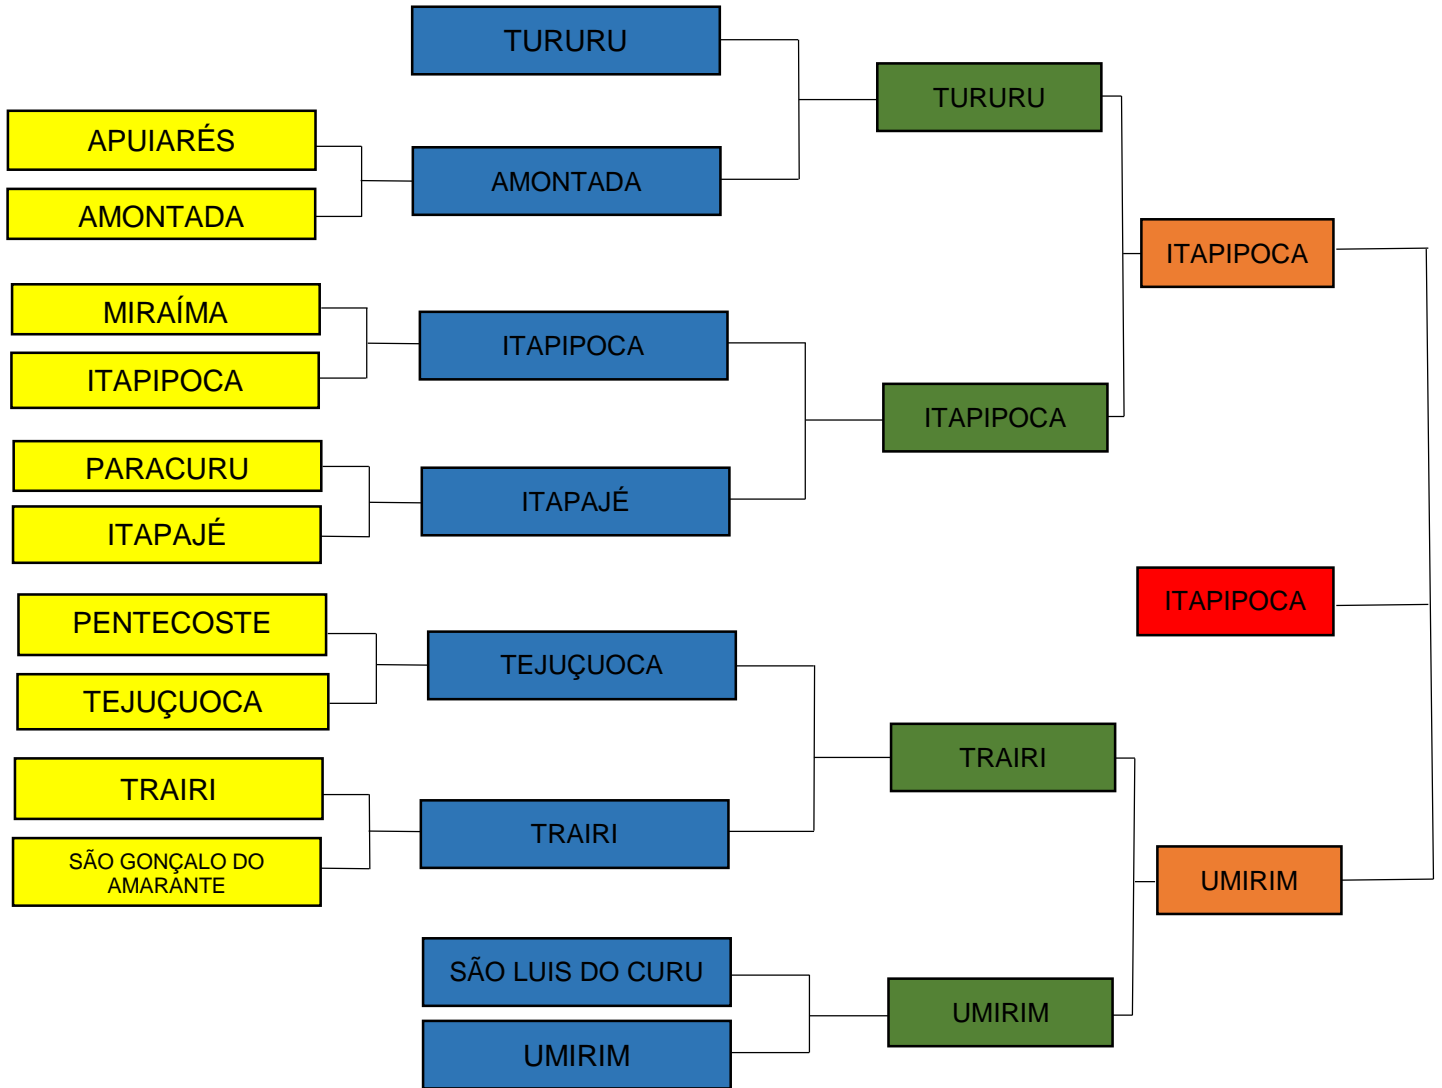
TURURU

APUIARÉS

AMONTADA

AMONTADA

TURURU

MIRAÍMA

ITAPIPOCA

ITAPIPOCA

ITAPIPOCA

PARACURU

ITAPAJÉ

ITAPAJÉ

ITAPIPOCA

ITAPIPOCA

PENTECOSTE

TEJUÇUOCA

TEJUÇUOCA

TRAIRI

TRAIRI

SÃO GONÇALO DO AMARANTE

TRAIRI

UMIRIM

SÃO LUIS DO CURU

UMIRIM

UMIRIM